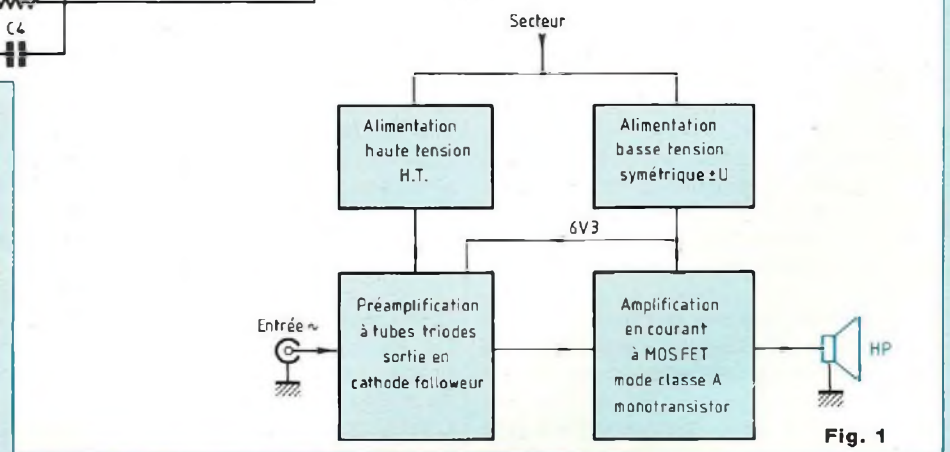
C4

Secteur

Alimentation haute tension H.T.

Alimentation basse tension symétrique ±U

6V3

Entrée ~

Préamplification à tubes triodes sortie en cathode followeur

Amplification en courant à MOSFET mode classe A monotransistor

HP

Fig. 1